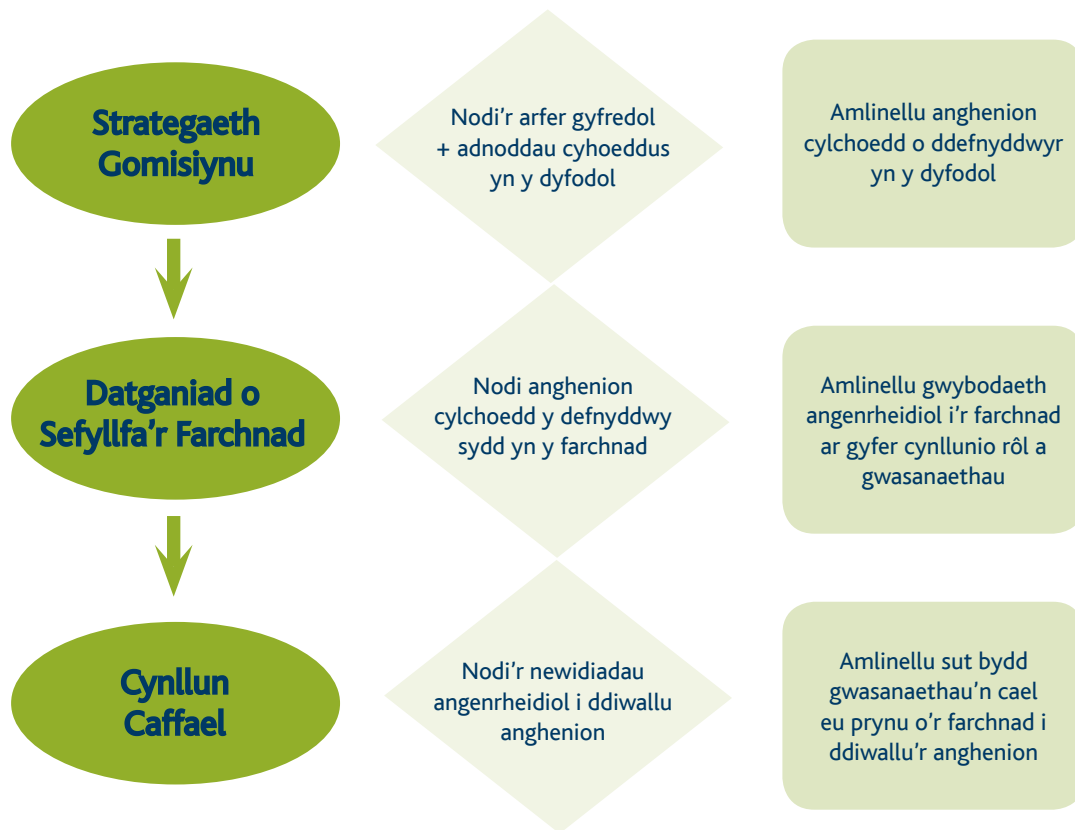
Strategaeth Gomisiynu

Nodi'r arfer gyfredol + adnoddau cyhoeddus yn y dyfodol

Amlinellu anghenion cylchoedd o ddefnyddwyr yn y dyfodol

Datganiad o Sefyllfa'r Farchnad

Nodi anghenion cylchoedd y defnyddwy sydd yn y farchnad

Amlinellu gwybodaeth angenrheidiol i'r farchnad ar gyfer cynllunio rôl a gwasanaethau

Cynllun Caffael

Nodi'r newidiadau angenrheidiol i ddiwallu anghenion

Amlinellu sut bydd gwasanaethau'n cael eu prynu o'r farchnad i ddiwallu'r anghenion